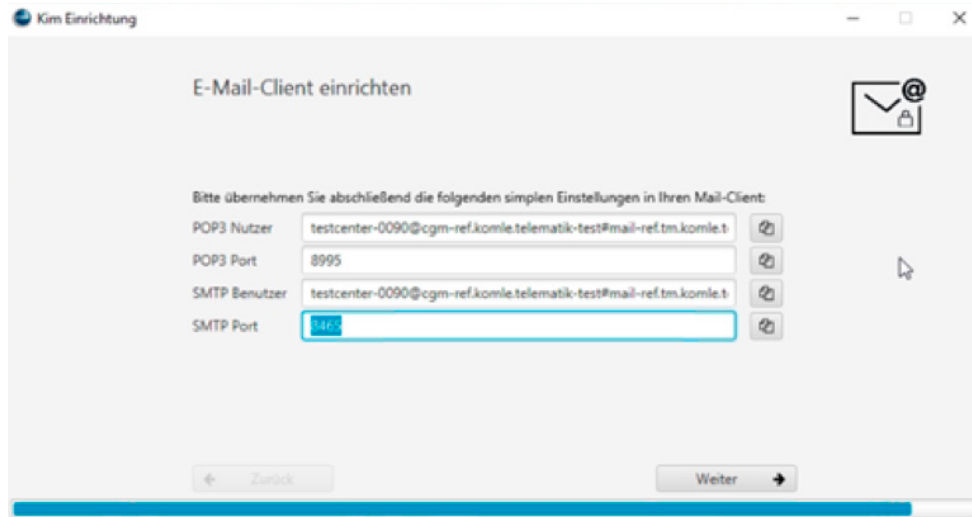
Kim Einrichtung

E-Mail-Client einrichten

Bitte übernehmen Sie abschließend die folgenden simplen Einstellungen in Ihren Mail-Client:

POP3 Nutzer testcenter-0090@cgm-ref.komle.telematik-test#mail-ref.tm.komle.t

POP3 Port 8995

SMTP Benutzer testcenter-0090@cgm-ref.komle.telematik-test#mail-ref.tm.komle.t

SMTP Port 3465

Zurück

Weiter